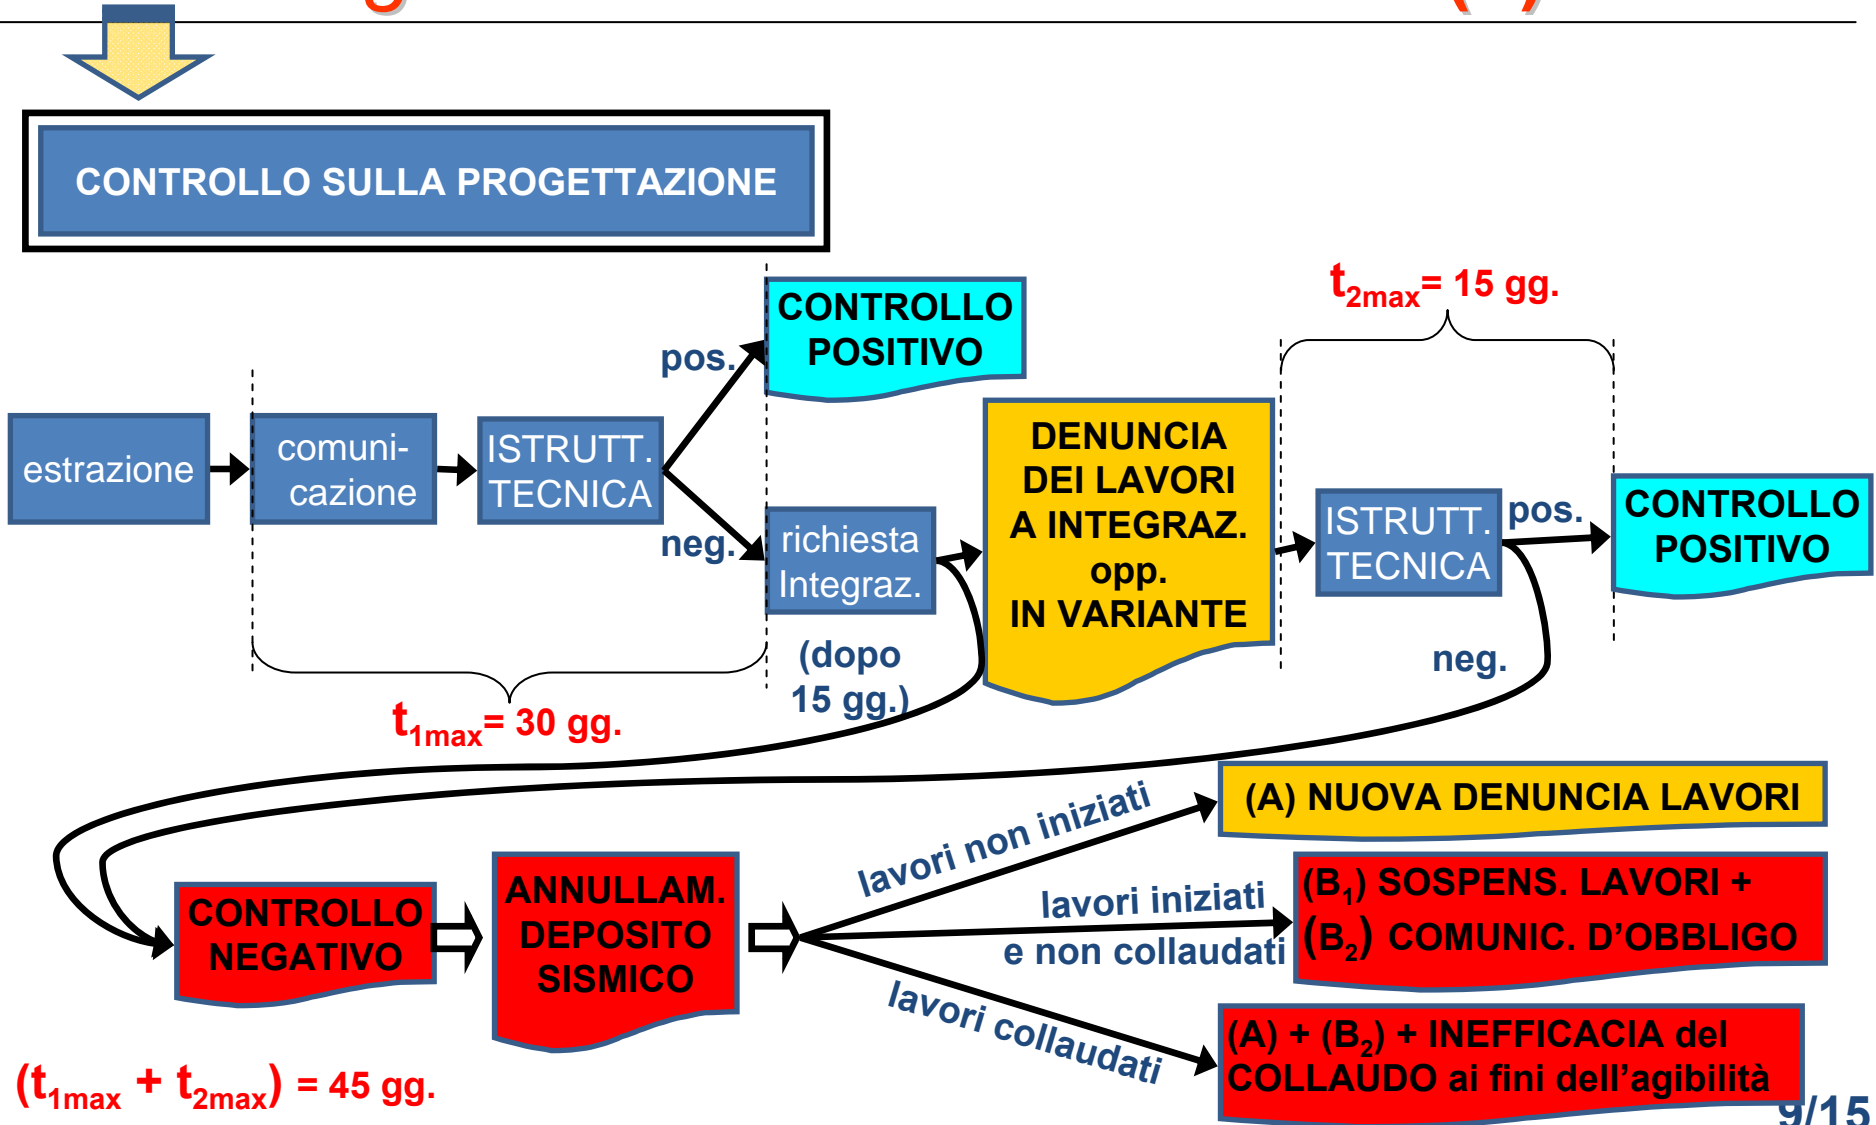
CONTROLLO SULLA PROGETTAZIONE

estrazione

comunicazione

ISTRUTT. TECNICA

pos.

neg.

CONTROLLO POSITIVO

richiesta Integraz.

(dopo 15 gg.)

$t_{1max}$= 30 gg.

DENUNCIA DEI LAVORI A INTEGRAZ. opp. IN VARIANTE

$t_{2max}$= 15 gg.

ISTRUTT. TECNICA

pos.

CONTROLLO POSITIVO

neg.

CONTROLLO NEGATIVO

ANNULLAM. DEPOSITO SISMICO

lavori non iniziati

(A) NUOVA DENUNCIA LAVORI

lavori iniziati e non collaudati

($B_1$) SOSPENS. LAVORI + ($B_2$) COMUNIC. D'OBBLIGO

lavori collaudati

(A) + ($B_2$) + INEFFICACIA del COLLAUDO ai fini dell'agibilità

($t_{1max}$ + $t_{2max}$) = 45 gg.

9/15